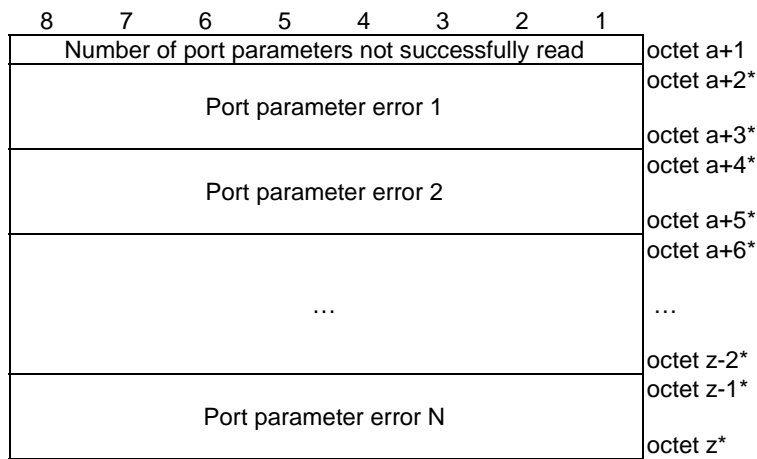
| 8 7 6 5 4 3 2 1 | |
|---|---|
| Number of port parameters not successfully read | octet a+1 |
| Port parameter error 1 | octet a+2* <br> octet a+3* |
| Port parameter error 2 | octet a+4* <br> octet a+5* |
| … | octet a+6* <br> … <br> octet z-2* |
| Port parameter error N | octet z-1* <br> octet z* |